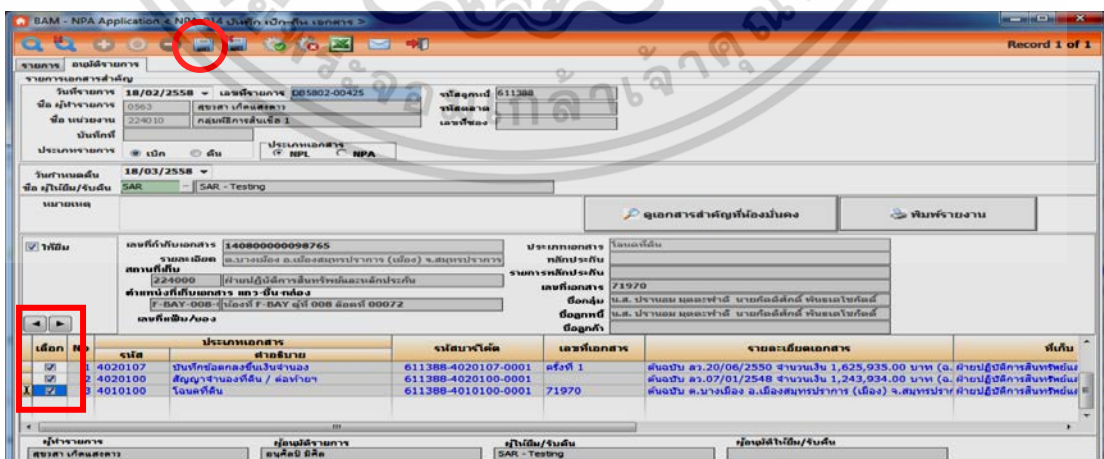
BAM - NPA Application < NPA014 บันทึก เบิก-คืน เอกสาร >

Record 1 of 1

รายการ อนุมัติรายการ

รายการเอกสารสำคัญ

วันที่รายการ 18/02/2558 เลขที่รายการ DB5802-00425 รหัสลูกหนี้ 611388

ชื่อ ผู้ทำรายการ 0563 สุขสดา เกิดแสงดาว รหัสตลาด

ชื่อ หน่วยงาน 224010 กลุ่มพิธีการสินเชื่อ 1 เลขที่ซอง

บันทึกที่

ประเภทรายการ เบิก คืน ประเภทเอกสาร NPL NPA

วันกำหนดคืน 18/03/2558

ชื่อ ผู้ให้ยืม/รับคืน SAR SAR - Testing

หมายเหตุ

ดูเอกสารสำคัญที่ห้องมั่นคง

พิมพ์รายงาน

ให้ยืม

เลขที่กำกับเอกสาร 140800000098765

รายละเอียด ต.บางเมือง อ.เมืองสมุทรปราการ (เมือง) จ.สมุทรปราการ

สถานที่เก็บ 224000 ฝ่ายปฏิบัติการสินทรัพย์และหลักประกัน

ตำแหน่งที่เก็บเอกสาร แถว-ชั้น-กล่อง F-BAY-008-( ห้องที่ F-BAY ตู้ที่ 008 ล็อคที่ 00072

เลขที่แฟ้ม/ซอง

ประเภทเอกสาร โฉนดที่ดิน

หลักประกัน

รายการหลักประกัน

เลขที่เอกสาร 71970

ชื่อกลุ่ม น.ส. ปราณอม มุตตะฟาฉี นายกัตติศักดิ์ พันธเกโชติคดี

ชื่อลูกหนี้ น.ส. ปราณอม มุตตะฟาฉี นายกัตติศักดิ์ พันธเกโชติคดี

ชื่อลูกค้า

| เลือก | No | ประเภทเอกสาร รหัส | คำอธิบาย | รหัสบาร์โค้ด | เลขที่เอกสาร | รายละเอียดเอกสาร | ที่เก็บ |
|---|---|---|---|---|---|---|---|
| ☑ | 1 | 4020107 | บันทึกข้อตกลงขึ้นเงินจำนอง | 611388-4020107-0001 | ครั้งที่ 1 | ต้นฉบับ ลว.20/06/2550 จำนวนเงิน 1,625,935.00 บาท (อ. | ฝ่ายปฏิบัติการสินทรัพย์แล |
| ☑ | 2 | 4020100 | สัญญาจำนองที่ดิน / ต่อท้ายฯ | 611388-4020100-0001 | | ต้นฉบับ ลว.07/01/2548 จำนวนเงิน 1,243,934.00 บาท (อ. | ฝ่ายปฏิบัติการสินทรัพย์แล |
| ☑ | 3 | 4010100 | โฉนดที่ดิน | 611388-4010100-0001 | 71970 | ต้นฉบับ ต.บางเมือง อ.เมืองสมุทรปราการ (เมือง) จ.สมุทรปรา | ฝ่ายปฏิบัติการสินทรัพย์แล |

ผู้ทำรายการ สุขสดา เกิดแสงดาว

ผู้อนุมัติรายการ อนุศิลป์ ดีคิด

ผู้ให้ยืม/รับคืน SAR - Testing

ผู้อนุมัติให้ยืม/รับคืน